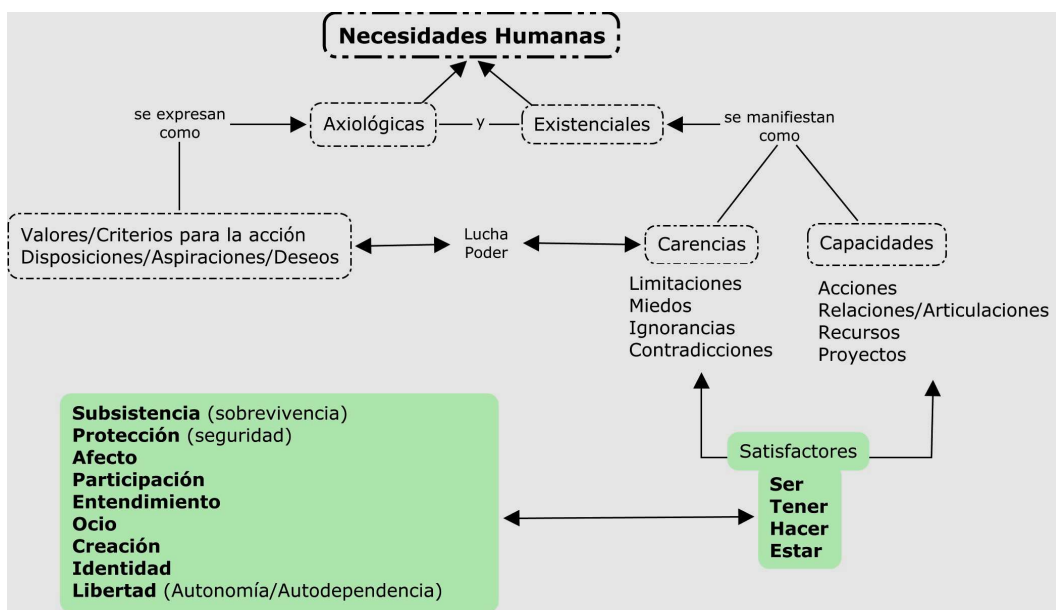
Necesidades Humanas

se expresan como

Axiológicas

y

Existenciales

se manifiestan como

Valores/Criterios para la acción
Disposiciones/Aspiraciones/Deseos

Lucha
Poder

Carencias

Capacidades

Limitaciones
Miedos
Ignorancias
Contradicciones

Acciones
Relaciones/Articulaciones
Recursos
Proyectos

**Subsistencia** (sobrevivencia)
**Protección** (seguridad)
**Afecto**
**Participación**
**Entendimiento**
**Ocio**
**Creación**
**Identidad**
**Libertad** (Autonomía/Autodependencia)

Satisfactores

**Ser**
**Tener**
**Hacer**
**Estar**